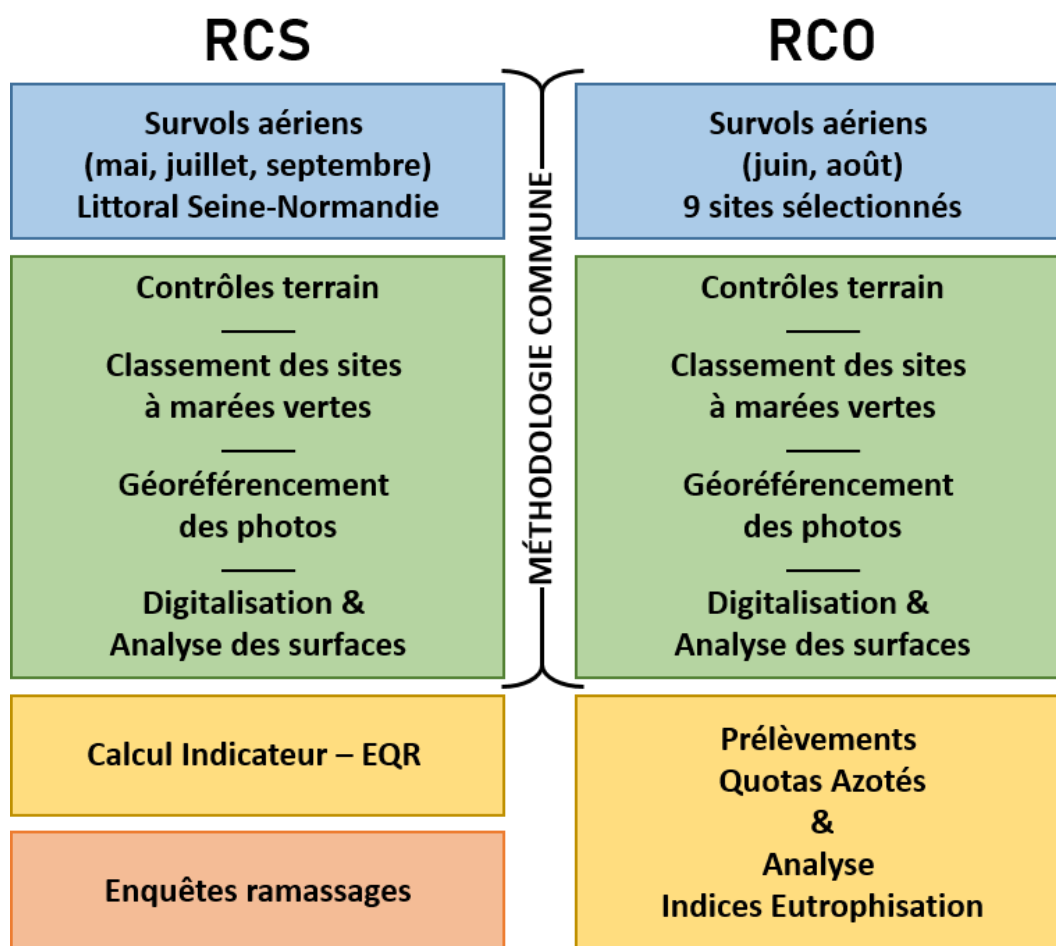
RCS

RCO

MÉTHODOLOGIE COMMUNE

Survols aériens
(mai, juillet, septembre)
Littoral Seine-Normandie

Contrôles terrain

Classement des sites à marées vertes

Géoréférencement des photos

Digitalisation & Analyse des surfaces

Calcul Indicateur – EQR

Enquêtes ramassages

Survols aériens
(juin, août)
9 sites sélectionnés

Contrôles terrain

Classement des sites à marées vertes

Géoréférencement des photos

Digitalisation & Analyse des surfaces

Prélèvements
Quotas Azotés
&
Analyse
Indices Eutrophisation